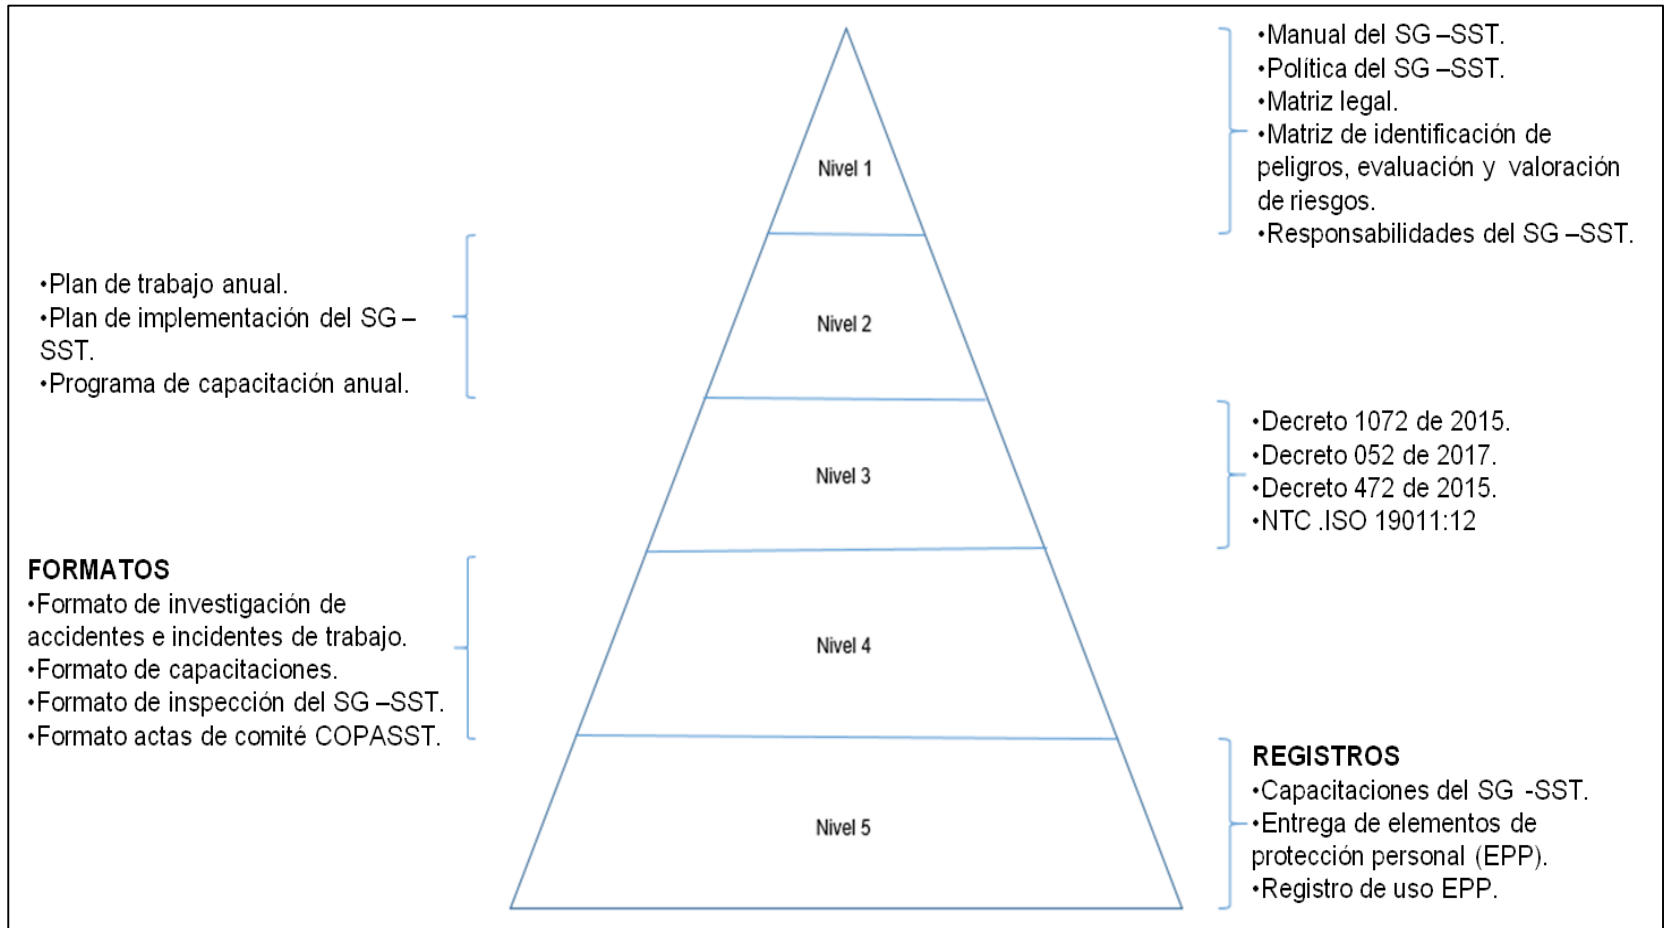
Nivel 1

•Manual del SG –SST.
•Política del SG –SST.
•Matriz legal.
•Matriz de identificación de peligros, evaluación y valoración de riesgos.
•Responsabilidades del SG –SST.

Nivel 2

•Plan de trabajo anual.
•Plan de implementación del SG –SST.
•Programa de capacitación anual.

Nivel 3

•Decreto 1072 de 2015.
•Decreto 052 de 2017.
•Decreto 472 de 2015.
•NTC .ISO 19011:12

Nivel 4

FORMATOS
•Formato de investigación de accidentes e incidentes de trabajo.
•Formato de capacitaciones.
•Formato de inspección del SG –SST.
•Formato actas de comité COPASST.

Nivel 5

REGISTROS
•Capacitaciones del SG -SST.
•Entrega de elementos de protección personal (EPP).
•Registro de uso EPP.